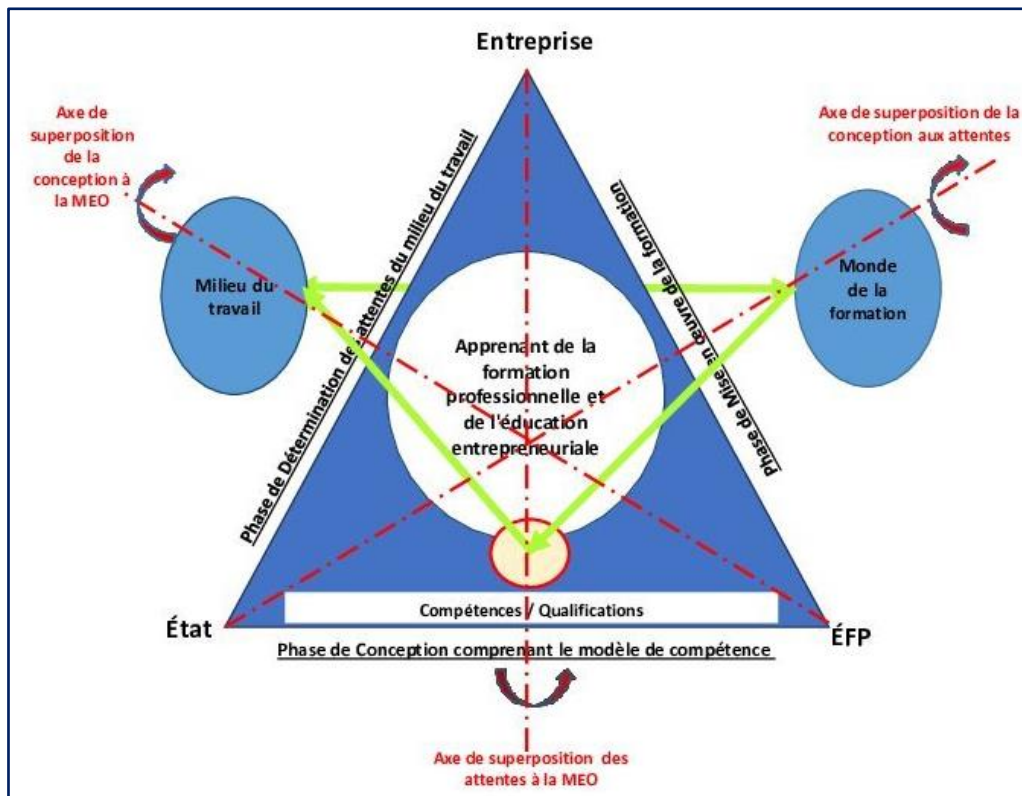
Entreprise

Axe de superposition de la conception à la MEO

Axe de superposition de la conception aux attentes

Phase de Détermination des attentes du milieu du travail

Phase de Mise en Œuvre de la formation

Milieu du travail

Monde de la formation

Apprenant de la formation professionnelle et de l'éducation entrepreneuriale

Compétences / Qualifications

État

ÉFP

Phase de Conception comprenant le modèle de compétence

Axe de superposition des attentes à la MEO